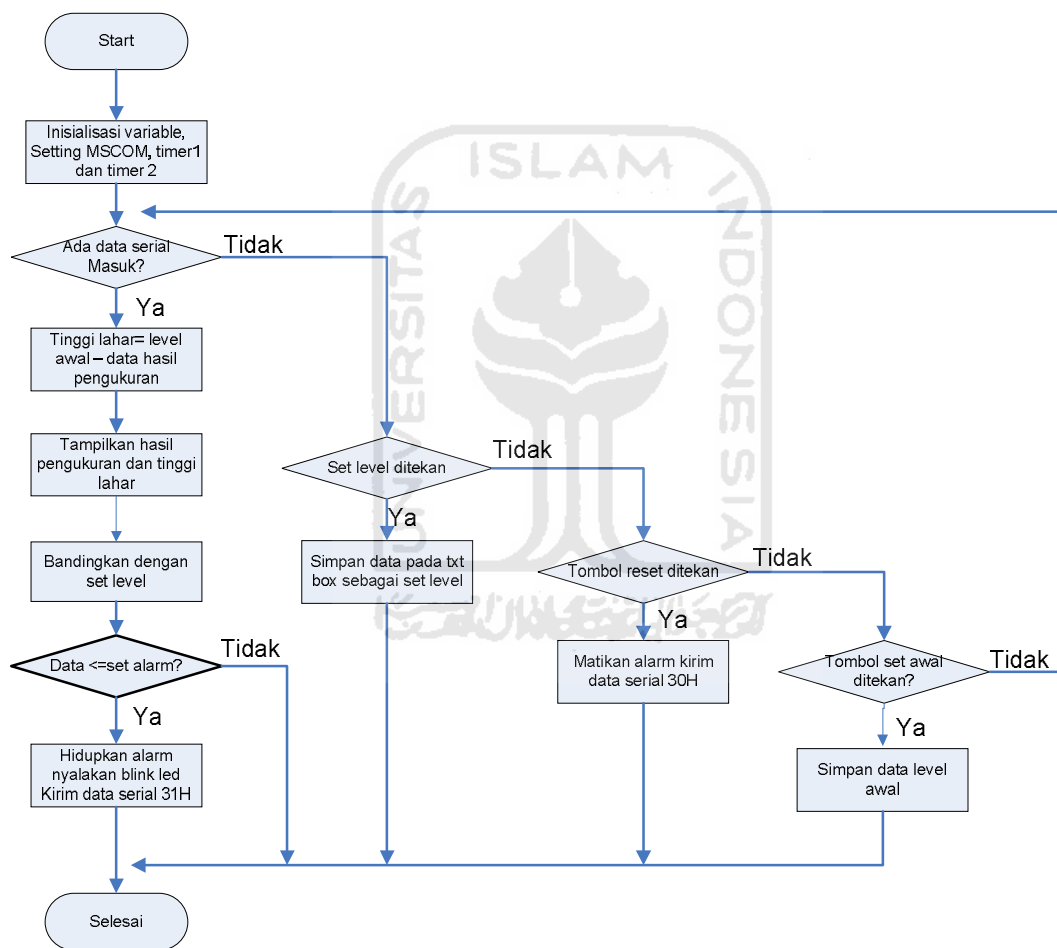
Start

Inisialisasi variable, Setting MSCOM, timer1 dan timer 2

Ada data serial Masuk?

Tidak

Ya

Tinggi lahar= level awal – data hasil pengukuran

Tampilkan hasil pengukuran dan tinggi lahar

Bandingkan dengan set level

Data <=set alarm?

Tidak

Ya

Hidupkan alarm nyalakan blink led Kirim data serial 31H

Set level ditekan

Tidak

Ya

Simpan data pada txt box sebagai set level

Tombol reset ditekan

Tidak

Ya

Matikan alarm kirim data serial 30H

Tombol set awal ditekan?

Tidak

Ya

Simpan data level awal

Selesai

ISLAM INDONESIA UNIVERSITAS